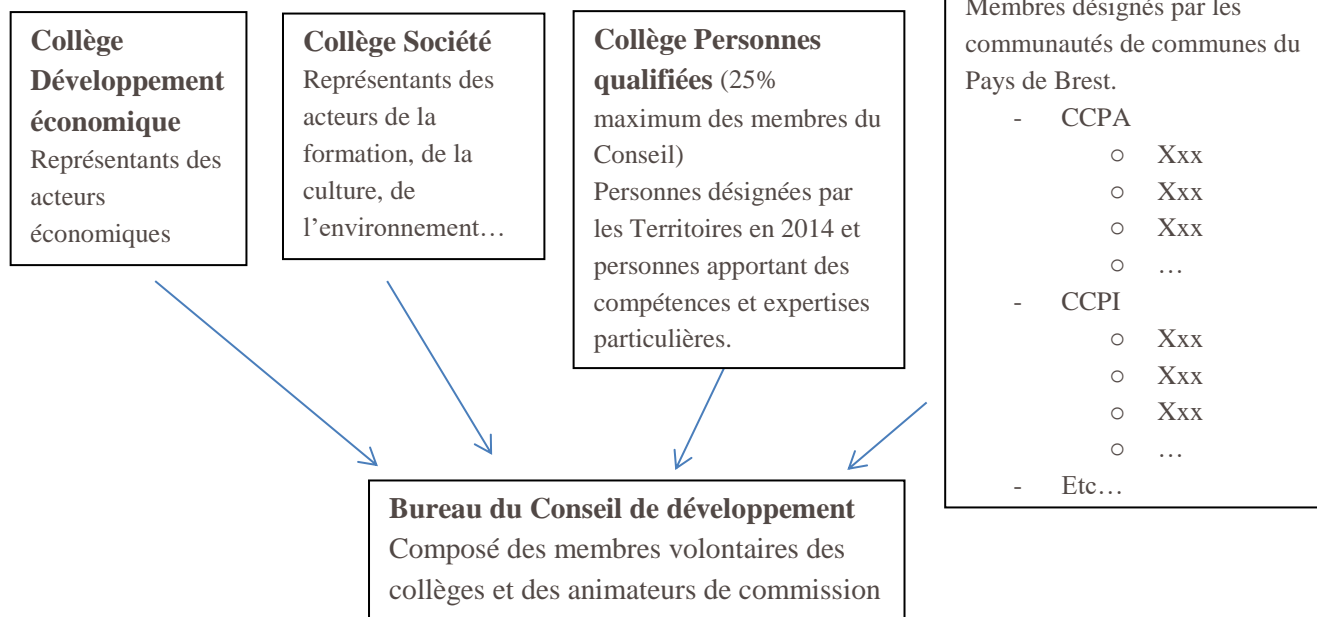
**Collège Développement économique**
Représentants des acteurs économiques

**Collège Société**
Représentants des acteurs de la formation, de la culture, de l'environnement…

**Collège Personnes qualifiées** (25% maximum des membres du Conseil)
Personnes désignées par les Territoires en 2014 et personnes apportant des compétences et expertises particulières.

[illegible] Membres désignés par les communautés de communes du Pays de Brest.
- CCPA
  - Xxx
  - Xxx
  - Xxx
  - …
- CCPI
  - Xxx
  - Xxx
  - Xxx
  - …
- Etc…

**Bureau du Conseil de développement**
Composé des membres volontaires des collèges et des animateurs de commission